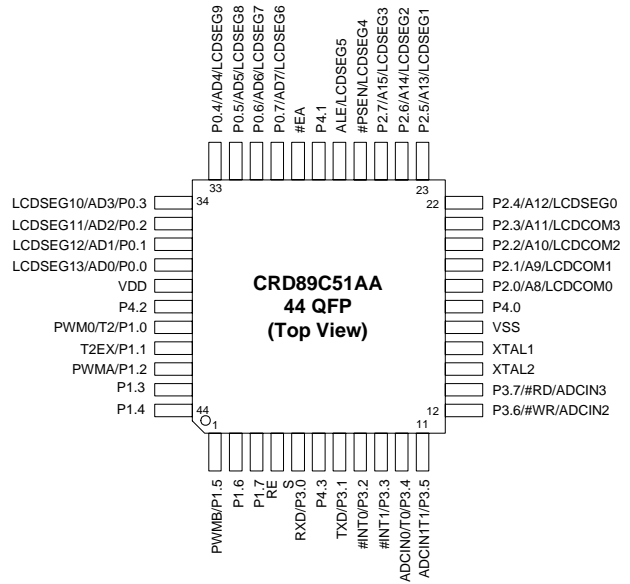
P0.4/AD4/LCDSEG9
P0.5/AD5/LCDSEG8
P0.6/AD6/LCDSEG7
P0.7/AD7/LCDSEG6
#EA
P4.1
ALE/LCDSEG5
#PSEN/LCDSEG4
P2.7/A15/LCDSEG3
P2.6/A14/LCDSEG2
P2.5/A13/LCDSEG1

33
23

LCDSEG10/AD3/P0.3
34
LCDSEG11/AD2/P0.2
LCDSEG12/AD1/P0.1
LCDSEG13/AD0/P0.0
VDD
P4.2
PWM0/T2/P1.0
T2EX/P1.1
PWMA/P1.2
P1.3
P1.4
44

CRD89C51AA
44 QFP
(Top View)

22
P2.4/A12/LCDSEG0
P2.3/A11/LCDCOM3
P2.2/A10/LCDCOM2
P2.1/A9/LCDCOM1
P2.0/A8/LCDCOM0
P4.0
VSS
XTAL1
XTAL2
P3.7/#RD/ADCIN3
12
P3.6/#WR/ADCIN2

1
11

PWMB/P1.5
P1.6
P1.7
RE
S
RXD/P3.0
P4.3
TXD/P3.1
#INT0/P3.2
#INT1/P3.3
ADCIN0/T0/P3.4
ADCIN1T1/P3.5